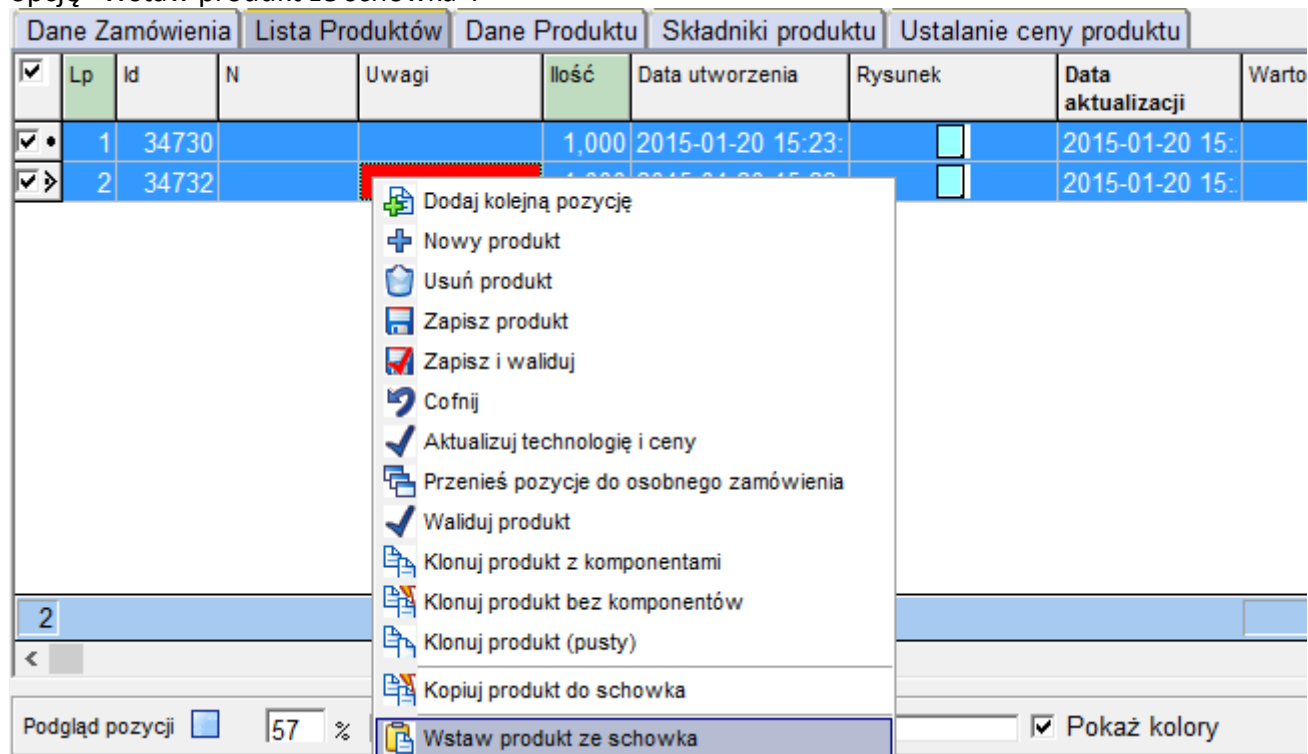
opcję "Wstaw produkt ze schowka".

Dane Zamówienia | Lista Produktów | Dane Produktu | Składniki produktu | Ustalanie ceny produktu

| ☑ | Lp | Id | N | Uwagi | Ilość | Data utworzenia | Rysunek | Data aktualizacji | Warto |
|---|---|---|---|---|---|---|---|---|---|
| ☑ | 1 | 34730 | | | 1,000 | 2015-01-20 15:23: | | 2015-01-20 15: | |
| ☑ | 2 | 34732 | | | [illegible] | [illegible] | | 2015-01-20 15: | |

Dodaj kolejną pozycję
Nowy produkt
Usuń produkt
Zapisz produkt
Zapisz i waliduj
Cofnij
Aktualizuj technologię i ceny
Przenieś pozycje do osobnego zamówienia
Waliduj produkt
Klonuj produkt z komponentami
Klonuj produkt bez komponentów
Klonuj produkt (pusty)
Kopiuj produkt do schowka
Wstaw produkt ze schowka

2

Podgląd pozycji 57 %

Pokaż kolory